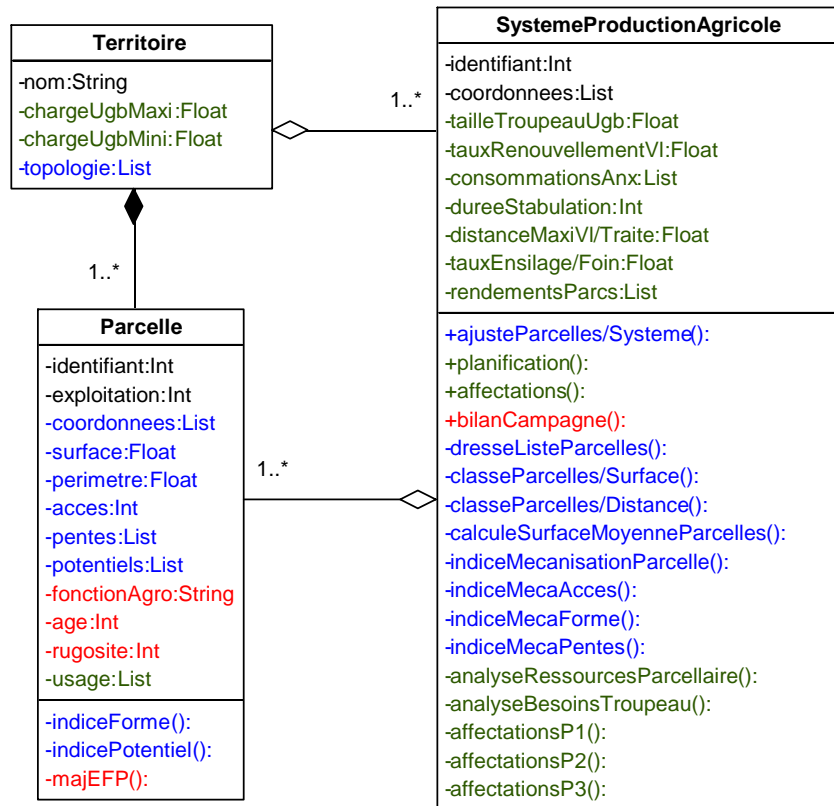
Territoire

-nom:String
-chargeUgbMaxi:Float
-chargeUgbMini:Float
-topologie:List

1..*

1..*

Parcelle

-identifiant:Int
-exploitation:Int
-coordonnees:List
-surface:Float
-perimetre:Float
-acces:Int
-pentes:List
-potentiels:List
-fonctionAgro:String
-age:Int
-rugosite:Int
-usage:List

-indiceForme():
-indicePotentiel():
-majEFP():

1..*

SystemeProductionAgricole

-identifiant:Int
-coordonnees:List
-tailleTroupeauUgb:Float
-tauxRenouvellementVl:Float
-consommationsAnx:List
-dureeStabulation:Int
-distanceMaxiVl/Traite:Float
-tauxEnsilage/Foin:Float
-rendementsParcs:List

+ajusteParcelles/Systeme():
+planification():
+affectations():
+bilanCampagne():
-dresseListeParcelles():
-classeParcelles/Surface():
-classeParcelles/Distance():
-calculeSurfaceMoyenneParcelles():
-indiceMecanisationParcelle():
-indiceMecaAcces():
-indiceMecaForme():
-indiceMecaPentes():
-analyseRessourcesParcellaire():
-analyseBesoinsTroupeau():
-affectationsP1():
-affectationsP2():
-affectationsP3():